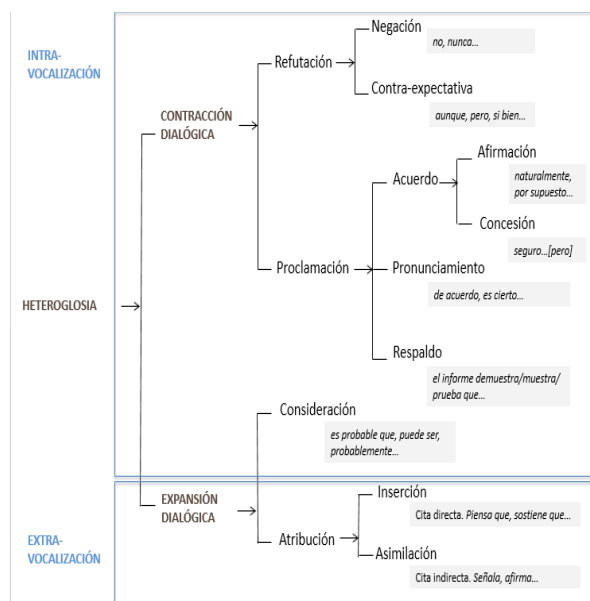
INTRA-VOCALIZACIÓN

HETEROGLOSIA

CONTRACCIÓN DIALÓGICA

Refutación

Negación

no, nunca…

Contra-expectativa

aunque, pero, si bien…

Proclamación

Acuerdo

Afirmación

naturalmente, por supuesto…

Concesión

seguro…[pero]

Pronunciamiento

de acuerdo, es cierto…

Respaldo

el informe demuestra/muestra/ prueba que…

Consideración

es probable que, puede ser, probablemente…

EXPANSIÓN DIALÓGICA

Atribución

Inserción

Cita directa. Piensa que, sostiene que…

Asimilación

Cita indirecta. Señala, afirma…

EXTRA-VOCALIZACIÓN